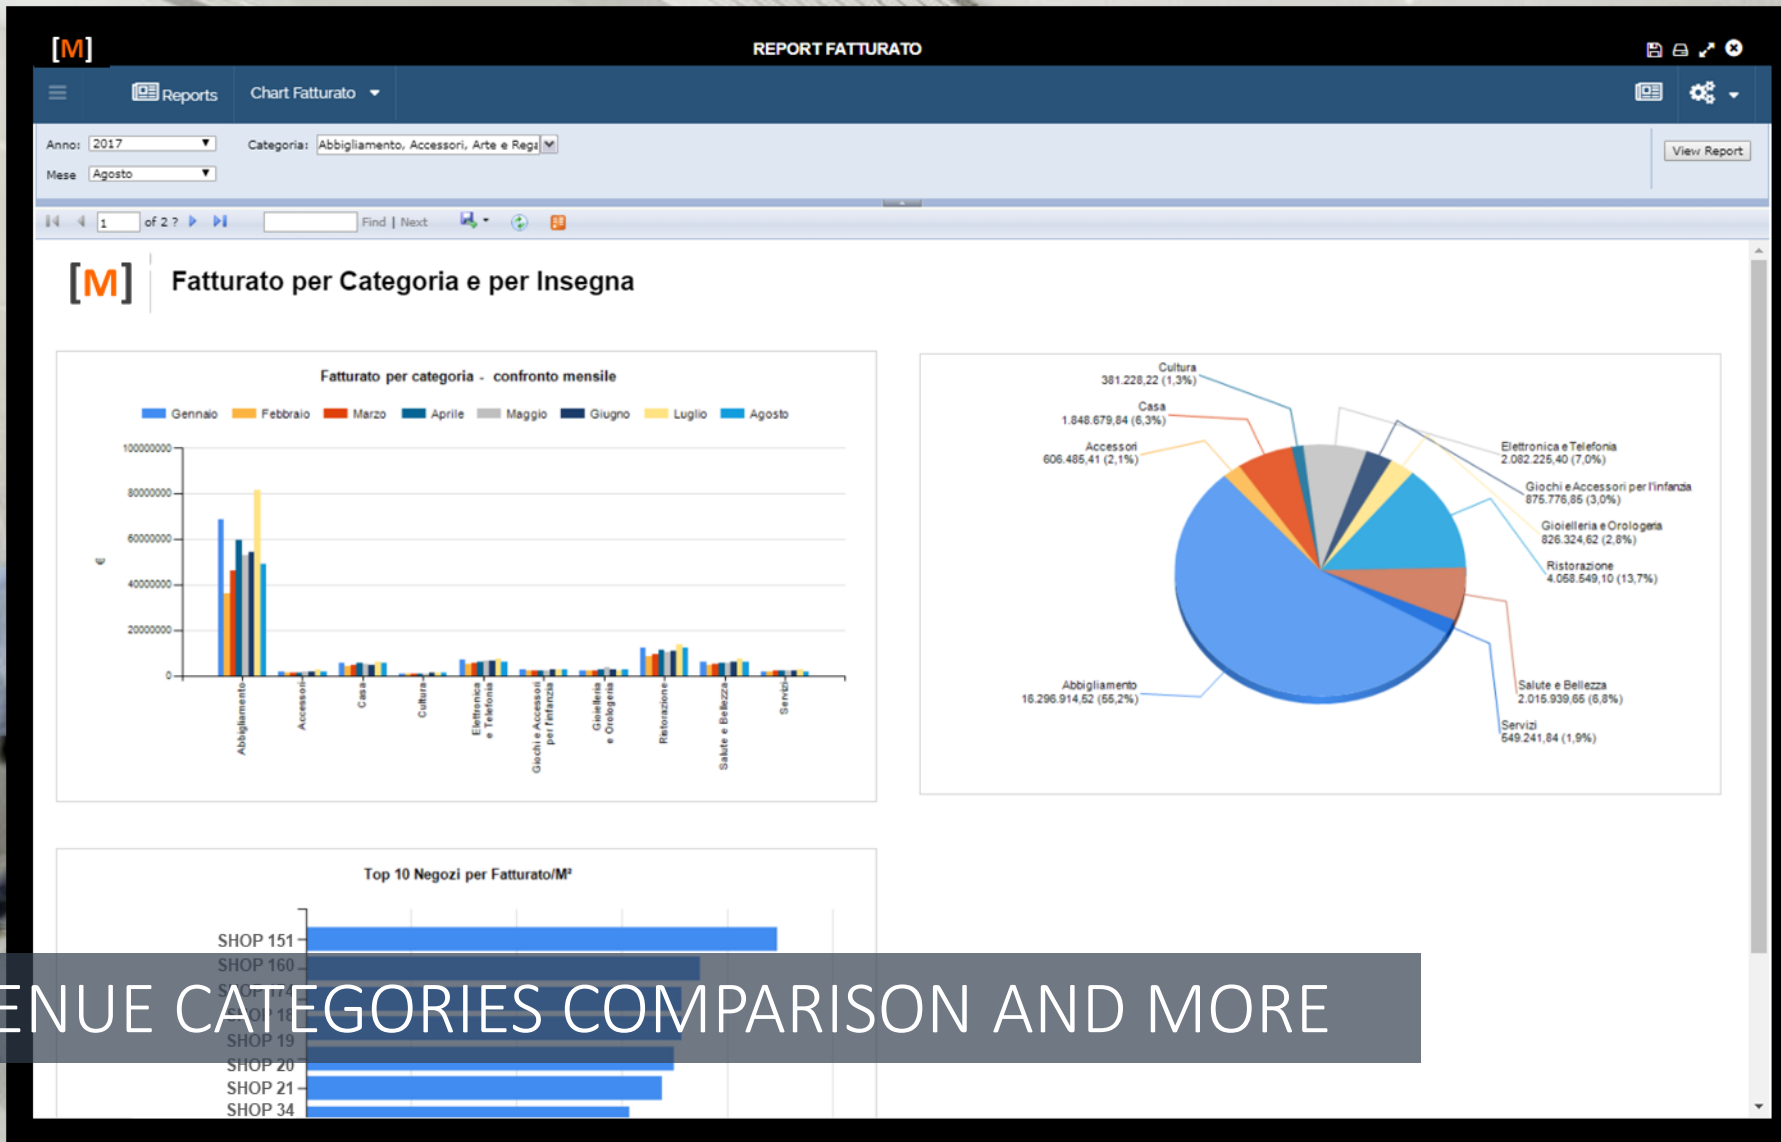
[M]

REPORT FATTURATO

Reports

Chart Fatturato

Anno: 2017

Categoria: Abbigliamento, Accessori, Arte e Rega

Mese Agosto

View Report

1 of 2 ? Find | Next

[M] Fatturato per Categoria e per Insegna

Fatturato per categoria - confronto mensile

Gennaio Febbraio Marzo Aprile Maggio Giugno Luglio Agosto

100000000
80000000
60000000
40000000
20000000
0

€

Abbigliamento
Accessori
Casa
Cultura
Elettronica e Telefonia
Giochi e Accessori per l'infanzia
Gioielleria e Orologeria
Ristorazione
Salute e Bellezza
Servizi

Cultura 381.228,22 (1,3%)
Casa 1.848.679,84 (6,3%)
Accessori 606.485,41 (2,1%)
Elettronica e Telefonia 2.082.225,40 (7,0%)
Giochi e Accessori per l'infanzia 875.776,85 (3,0%)
Gioielleria e Orologeria 826.324,62 (2,8%)
Ristorazione 4.058.549,10 (13,7%)
Abbigliamento 16.296.914,52 (55,2%)
Salute e Bellezza 2.015.939,65 (6,8%)
Servizi 549.241,84 (1,9%)

Top 10 Negozi per Fatturato/M²

SHOP 151
SHOP 160
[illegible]
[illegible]
SHOP 19
SHOP 20
SHOP 21
SHOP 34

ENUE CATEGORIES COMPARISON AND MORE